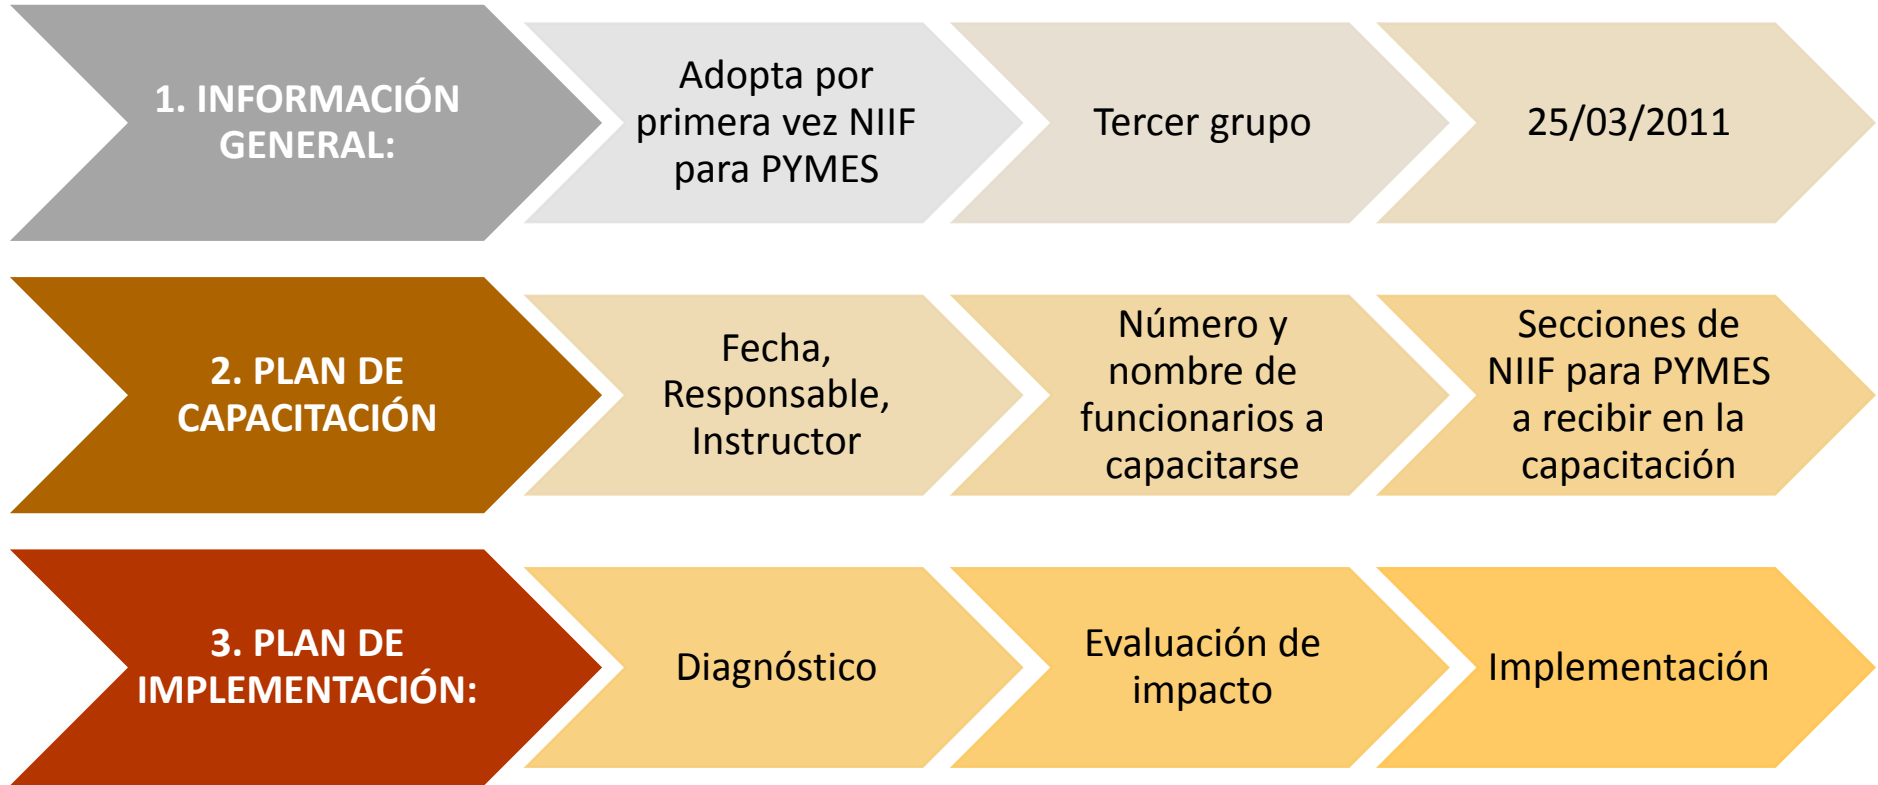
1. INFORMACIÓN GENERAL:

Adopta por primera vez NIIF para PYMES

Tercer grupo

25/03/2011

2. PLAN DE CAPACITACIÓN

Fecha, Responsable, Instructor

Número y nombre de funcionarios a capacitarse

Secciones de NIIF para PYMES a recibir en la capacitación

3. PLAN DE IMPLEMENTACIÓN:

Diagnóstico

Evaluación de impacto

Implementación